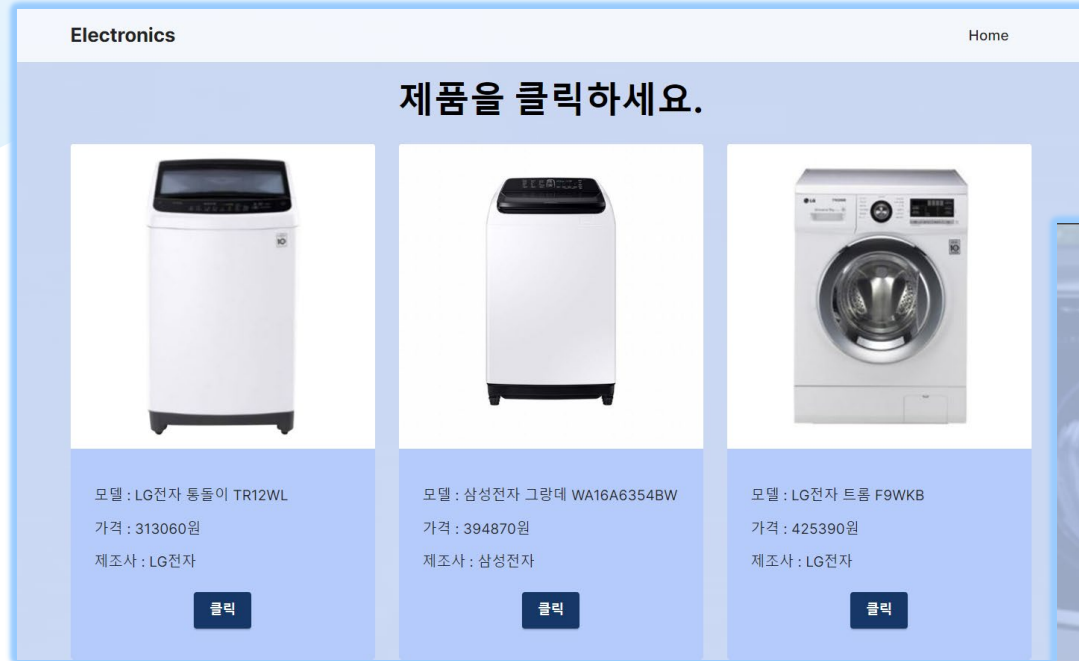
Electronics

Home

제품을 클릭하세요.

모델 : LG전자 통돌이 TR12WL

가격 : 313060원

제조사 : LG전자

클릭

모델 : 삼성전자 그랑데 WA16A6354BW

가격 : 394870원

제조사 : 삼성전자

클릭

모델 : LG전자 트롬 F9WKB

가격 : 425390원

제조사 : LG전자

클릭